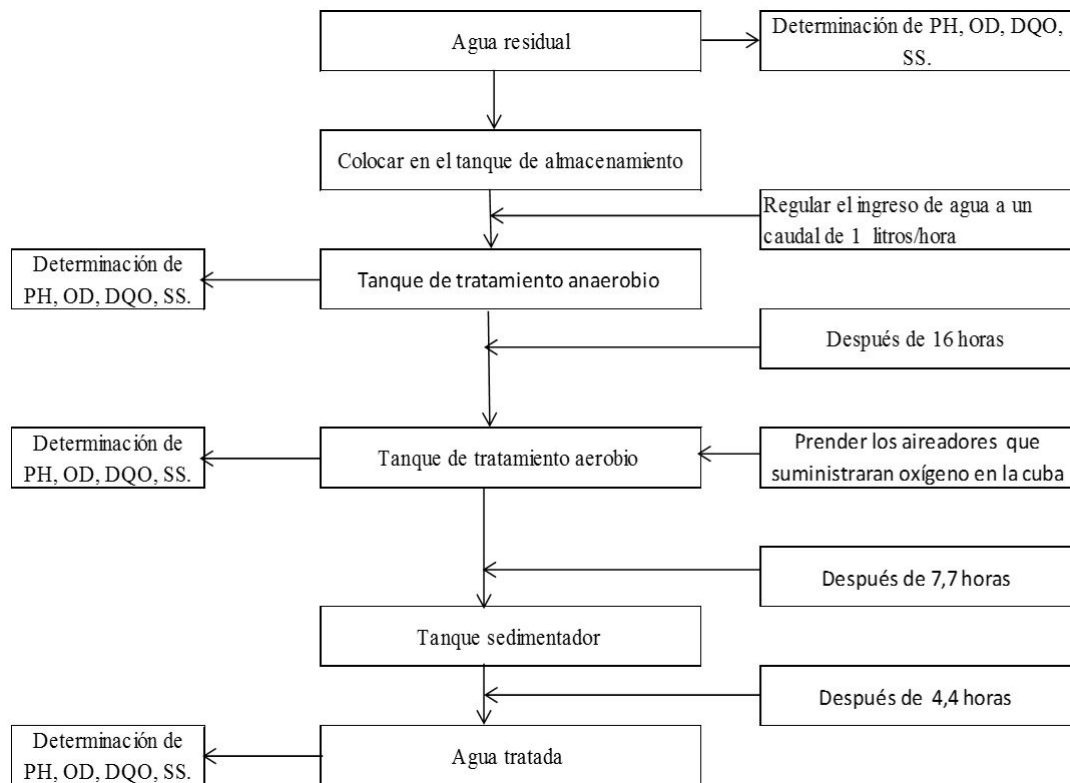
Agua residual

Determinación de PH, OD, DQO, SS.

Colocar en el tanque de almacenamiento

Regular el ingreso de agua a un caudal de 1 litros/hora

Determinación de PH, OD, DQO, SS.

Tanque de tratamiento anaerobio

Después de 16 horas

Determinación de PH, OD, DQO, SS.

Tanque de tratamiento aerobio

Prender los aireadores que suministraran oxígeno en la cuba

Después de 7,7 horas

Tanque sedimentador

Después de 4,4 horas

Determinación de PH, OD, DQO, SS.

Agua tratada